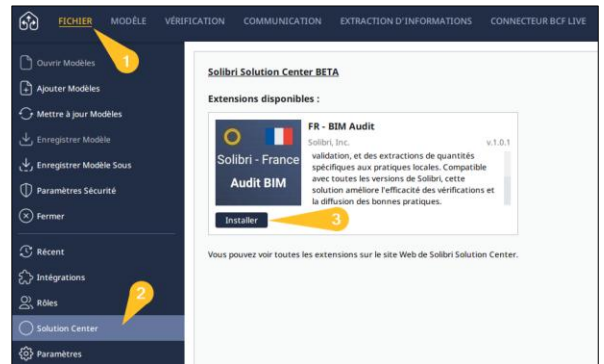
FICHIER MODÈLE VÉRIFICATION COMMUNICATION EXTRACTION D'INFORMATIONS CONNECTEUR BCF LIVE

Ouvrir Modèles
1
Ajouter Modèles
Mettre à jour Modèles
Enregistrer Modèle
Enregistrer Modèle Sous
Paramètres Sécurité
Fermer
Récent
Intégrations
Rôles
2
Solution Center
Paramètres

Solibri Solution Center BETA

Extensions disponibles :

Solibri - France
Audit BIM

FR - BIM Audit
Solibri, Inc. v.1.0.1
validation, et des extractions de quantités spécifiques aux pratiques locales. Compatible avec toutes les versions de Solibri, cette solution améliore l'efficacité des vérifications et la diffusion des bonnes pratiques.

Installer
3

Vous pouvez voir toutes les extensions sur le site Web de Solibri Solution Center.